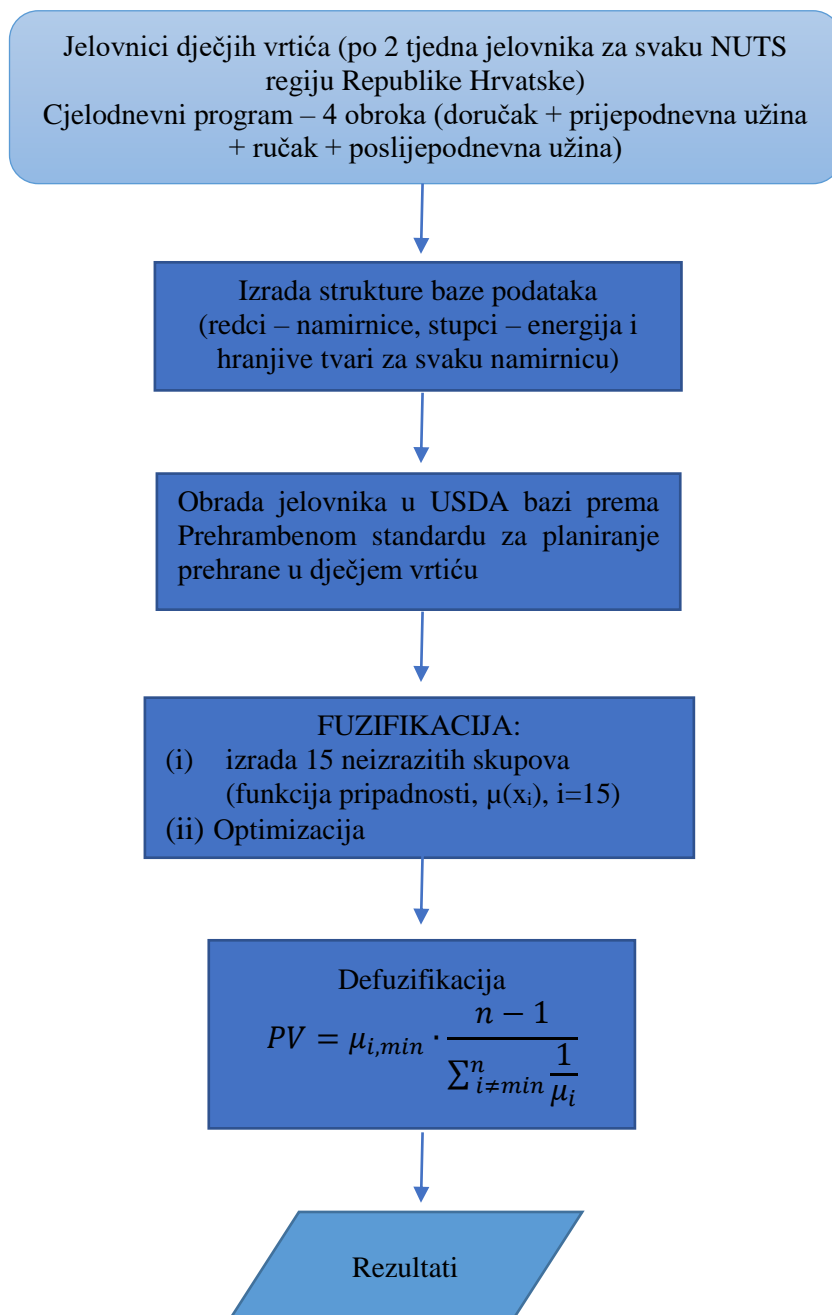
Jelovnici dječjih vrtića (po 2 tjedna jelovnika za svaku NUTS regiju Republike Hrvatske)
Cjelodnevni program – 4 obroka (doručak + prijepodnevna užina + ručak + poslijepodnevna užina)

Izrada strukture baze podataka
(redci – namirnice, stupci – energija i hranjive tvari za svaku namirnicu)

Obrada jelovnika u USDA bazi prema Prehrambenom standardu za planiranje prehrane u dječjem vrtiću

FUZIFIKACIJA:
(i) izrada 15 neizrazitih skupova (funkcija pripadnosti, $\mu(x_i)$, i=15)
(ii) Optimizacija

Defuzifikacija
$PV = \mu_{i,min} \cdot \frac{n-1}{\sum_{i \neq min}^{n} \frac{1}{\mu_i}}$

Rezultati